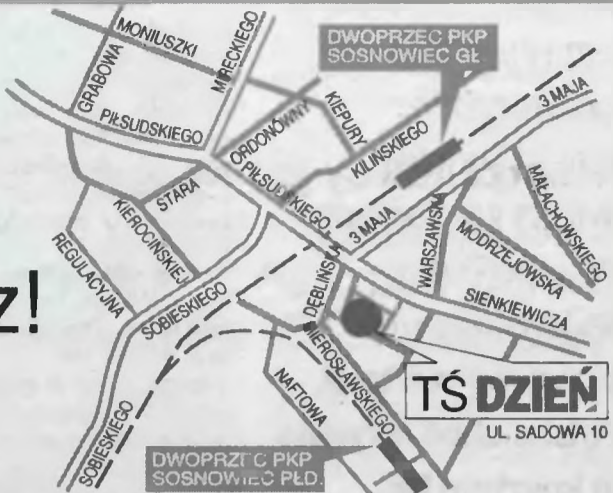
MONIUSZKI
MIRECKIEGO
GRABOWA
DWOPRZEC PKP SOSNOWIEC GŁ
3 MAJA
PIŁSUDSKIEGO
ORDONÓWNY
KIEPURY
KILIŃSKIEGO
STARA
PIŁSUDSKIEGO
MAŁACHOWSKIEGO
KIEROCIŃSKIEJ
3 MAJA
WARSZAWSKA
MODRZEJOWSKA
REGULACYJNA
SOBIESKIEGO
DĘBLIŃSKA
SIENKIEWICZA
z!
MIEROSŁAWSKIEGO
NAFTOWA
TŚ DZIEŃ
UL. SADOWA 10
SOBIESKIEGO
DWOPRZEC PKP SOSNOWIEC PŁD.